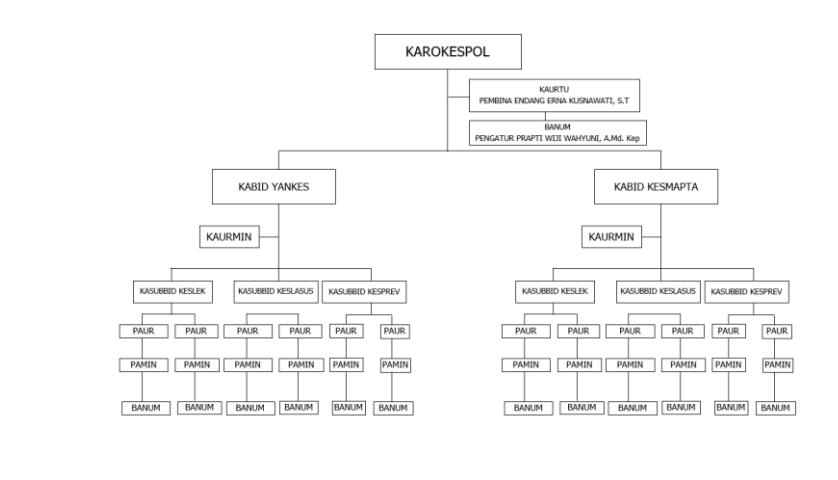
KAROKESPOL

KAURTU
PEMBINA ENDANG ERNA KUSNAWATI, S.T

BANUM
PENGATUR PRAPTI WIJI WAHYUNI, A.Md. Kep

KABID YANKES

KAURMIN

KASUBBID KESLEK
PAUR
PAMIN
BANUM
PAUR
PAMIN
BANUM

KASUBBID KESLASUS
PAUR
PAMIN
BANUM
PAUR
PAMIN
BANUM

KASUBBID KESPREV
PAUR
PAMIN
BANUM
PAUR
PAMIN
BANUM

KABID KESMAPTA

KAURMIN

KASUBBID KESLEK
PAUR
PAMIN
BANUM
PAUR
PAMIN
BANUM

KASUBBID KESLASUS
PAUR
PAMIN
BANUM
PAUR
PAMIN
BANUM

KASUBBID KESPREV
PAUR
PAMIN
BANUM
PAUR
PAMIN
BANUM